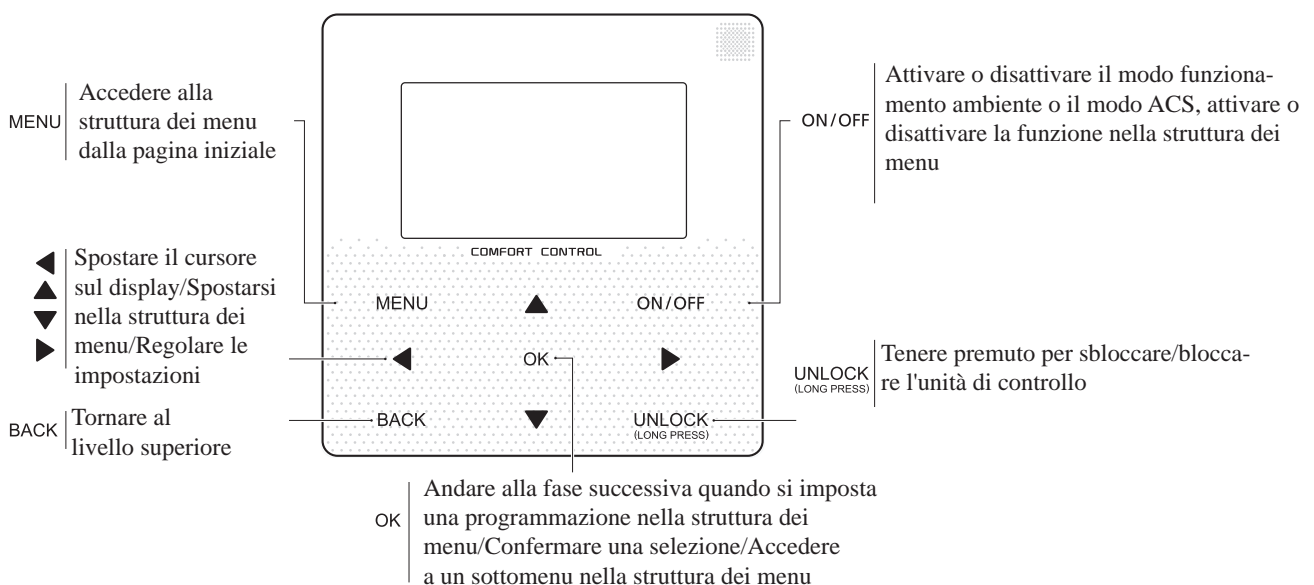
MENU | Accedere alla struttura dei menu dalla pagina iniziale

ON/OFF | Attivare o disattivare il modo funzionamento ambiente o il modo ACS, attivare o disattivare la funzione nella struttura dei menu

COMFORT CONTROL

◀ ▲ ▼ ▶ | Spostare il cursore sul display/Spostarsi nella struttura dei menu/Regolare le impostazioni

MENU ▲ ON/OFF

◀ OK ▶

UNLOCK (LONG PRESS) | Tenere premuto per sbloccare/bloccare l'unità di controllo

BACK | Tornare al livello superiore

BACK ▼ UNLOCK (LONG PRESS)

OK | Andare alla fase successiva quando si imposta una programmazione nella struttura dei menu/Confermare una selezione/Accedere a un sottomenu nella struttura dei menu